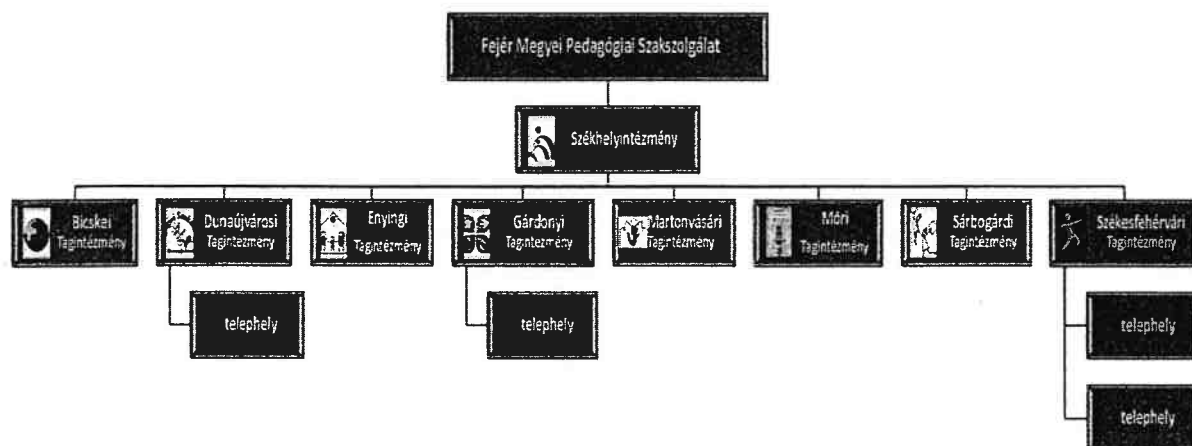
Fejér Megyei Pedagógiai Szakszolgálat

Székhelyintézmény

Bicskei Tagintézmény

Dunaújvárosi Tagintézmény

telephely

Enyingi Tagintézmény

Gárdonyi Tagintézmény

telephely

Martonvásári Tagintézmény

Móri Tagintézmény

Sárbogárdi Tagintézmény

Székesfehérvári Tagintézmény

telephely

telephely